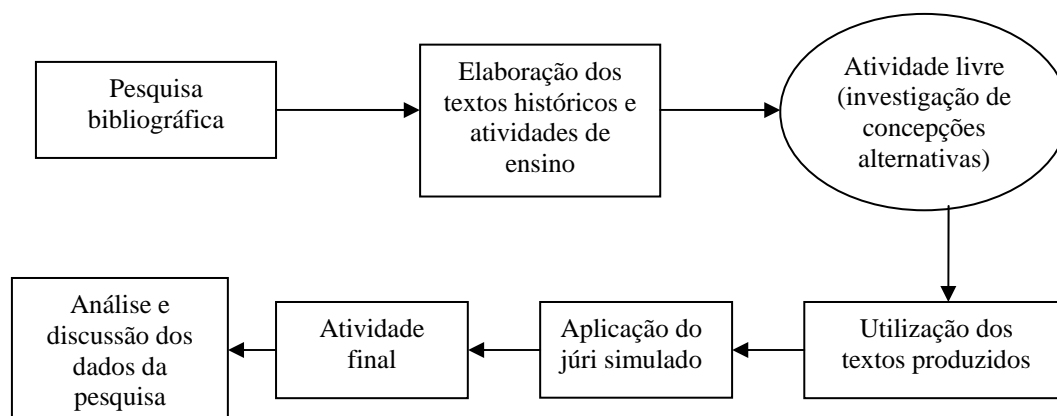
Pesquisa bibliográfica

Elaboração dos textos históricos e atividades de ensino

Atividade livre (investigação de concepções alternativas)

Utilização dos textos produzidos

Aplicação do júri simulado

Atividade final

Análise e discussão dos dados da pesquisa